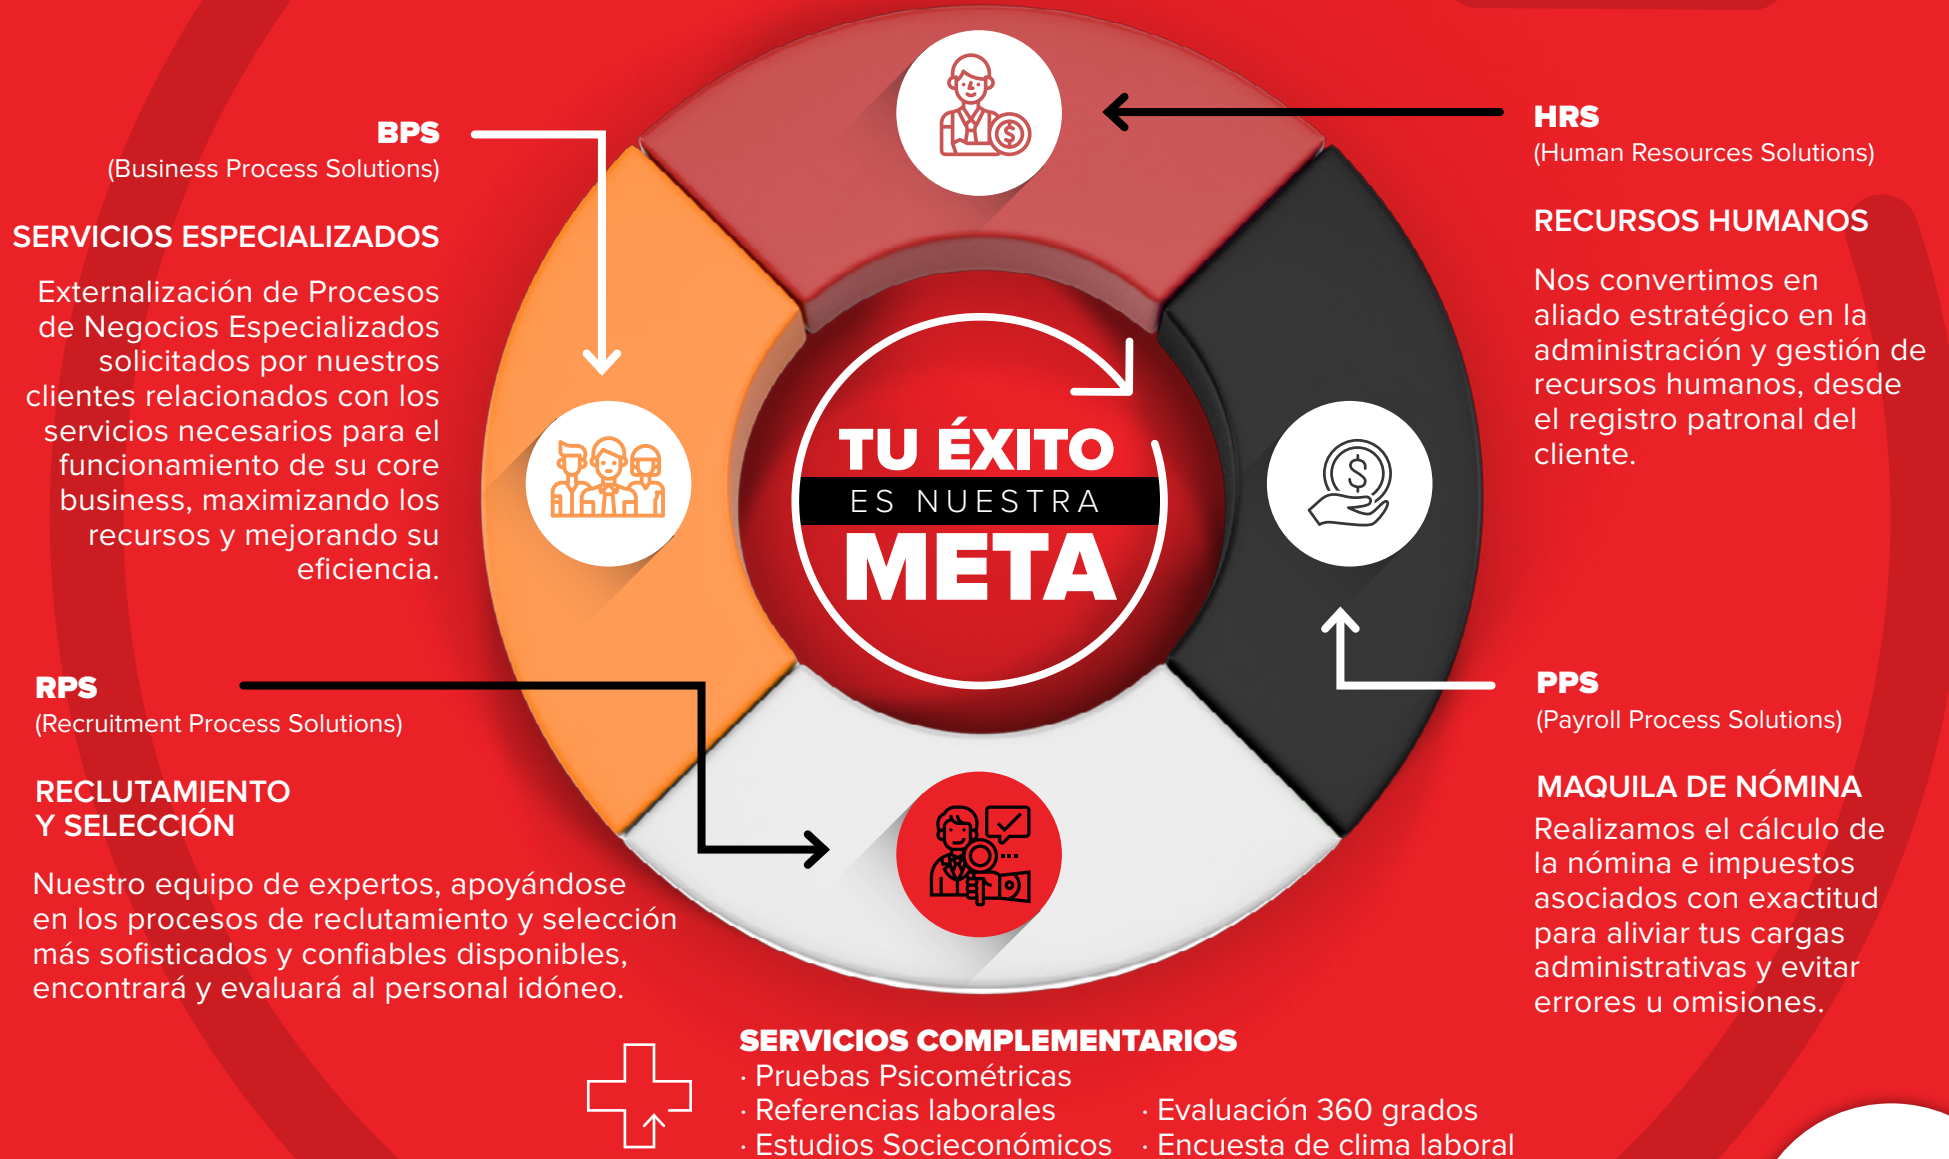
BPS
(Business Process Solutions)

SERVICIOS ESPECIALIZADOS

Externalización de Procesos de Negocios Especializados solicitados por nuestros clientes relacionados con los servicios necesarios para el funcionamiento de su core business, maximizando los recursos y mejorando su eficiencia.

HRS
(Human Resources Solutions)

RECURSOS HUMANOS

Nos convertimos en aliado estratégico en la administración y gestión de recursos humanos, desde el registro patronal del cliente.

TU ÉXITO
ES NUESTRA
META

RPS
(Recruitment Process Solutions)

RECLUTAMIENTO
Y SELECCIÓN

Nuestro equipo de expertos, apoyándose en los procesos de reclutamiento y selección más sofisticados y confiables disponibles, encontrará y evaluará al personal idóneo.

PPS
(Payroll Process Solutions)

MAQUILA DE NÓMINA
Realizamos el cálculo de la nómina e impuestos asociados con exactitud para aliviar tus cargas administrativas y evitar errores u omisiones.

SERVICIOS COMPLEMENTARIOS
· Pruebas Psicométricas
· Referencias laborales
· Estudios Socieconómicos
· Evaluación 360 grados
· Encuesta de clima laboral